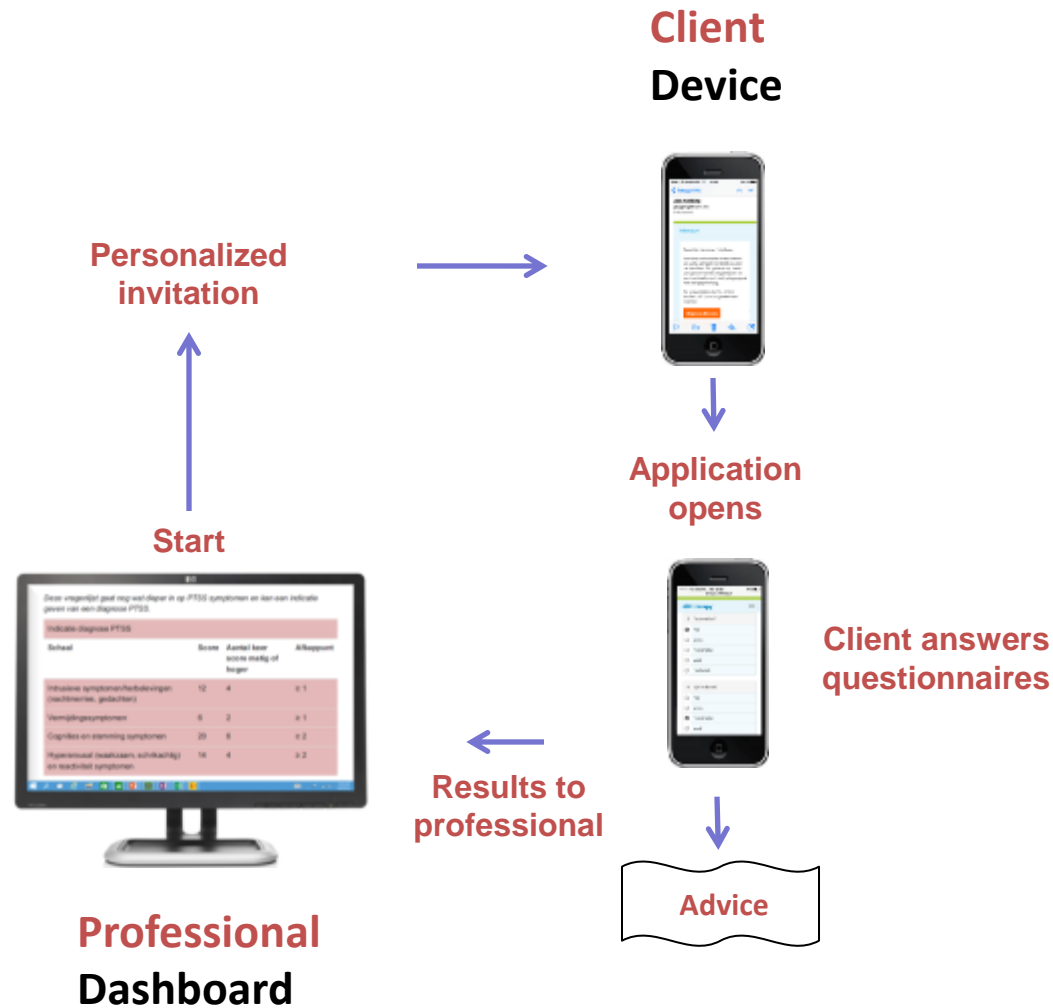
Client
Device

Personalized invitation

Application opens

Start

Deze vragenlijst gaat nog wat dieper in op PTSS symptomen en kan een indicatie geven van een diagnose PTSS.

Indicatie diagnose PTSS

| Schaal | Score | Aantal keer score matig of hoger | Afkappunt |
|---|---|---|---|
| Intrusieve symptomen/herbelevingen (nachtmerries, gedachten) | 12 | 4 | ≥ 1 |
| Vermijdingssymptomen | 6 | 2 | ≥ 1 |
| Cognities en stemming symptomen | 20 | 6 | ≥ 2 |
| Hyperarousal (waakzaam, schrikachtig) en reactiviteit symptomen | 14 | 4 | ≥ 2 |

Client answers questionnaires

Results to professional

Advice

Professional
Dashboard